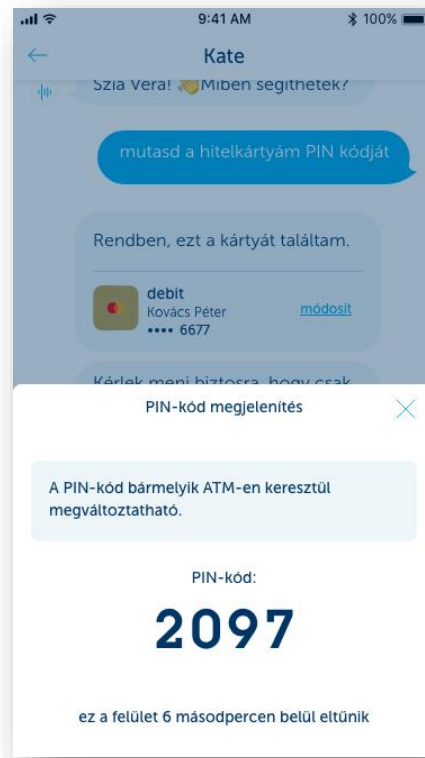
9:41 AM
100%

Kate

Szia Vera! Miben segíthetek?

mutasd a hitelkártyám PIN kódját

Rendben, ezt a kártyát találtam.

debit
Kovács Péter
•••• 6677
módosít

Kérlek menj biztosra, hogy csak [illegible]

PIN-kód megjelenítés

A PIN-kód bármelyik ATM-en keresztül megváltoztatható.

PIN-kód:

2097

ez a felület 6 másodpercen belül eltűnik